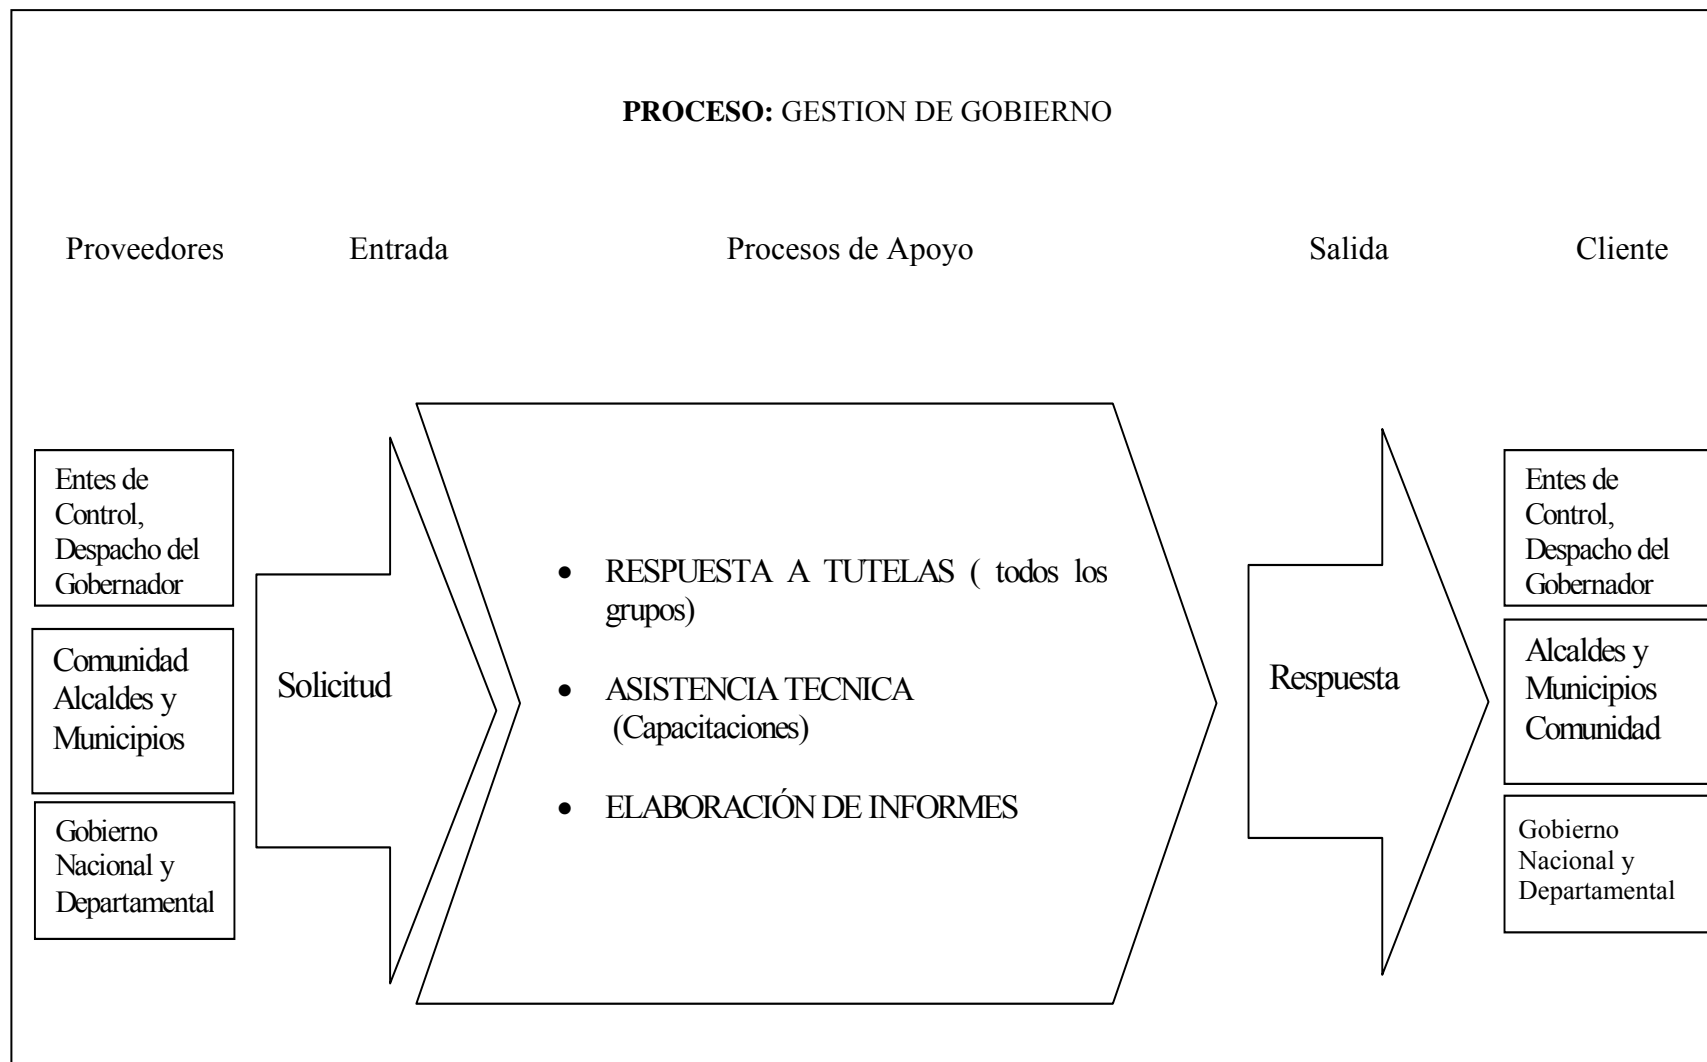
**PROCESO:** GESTION DE GOBIERNO

Proveedores

Entrada

Procesos de Apoyo

Salida

Cliente

Entes de Control, Despacho del Gobernador

Comunidad Alcaldes y Municipios

Gobierno Nacional y Departamental

Solicitud

- RESPUESTA A TUTELAS ( todos los grupos)
- ASISTENCIA TECNICA (Capacitaciones)
- ELABORACIÓN DE INFORMES

Respuesta

Entes de Control, Despacho del Gobernador

Alcaldes y Municipios Comunidad

Gobierno Nacional y Departamental